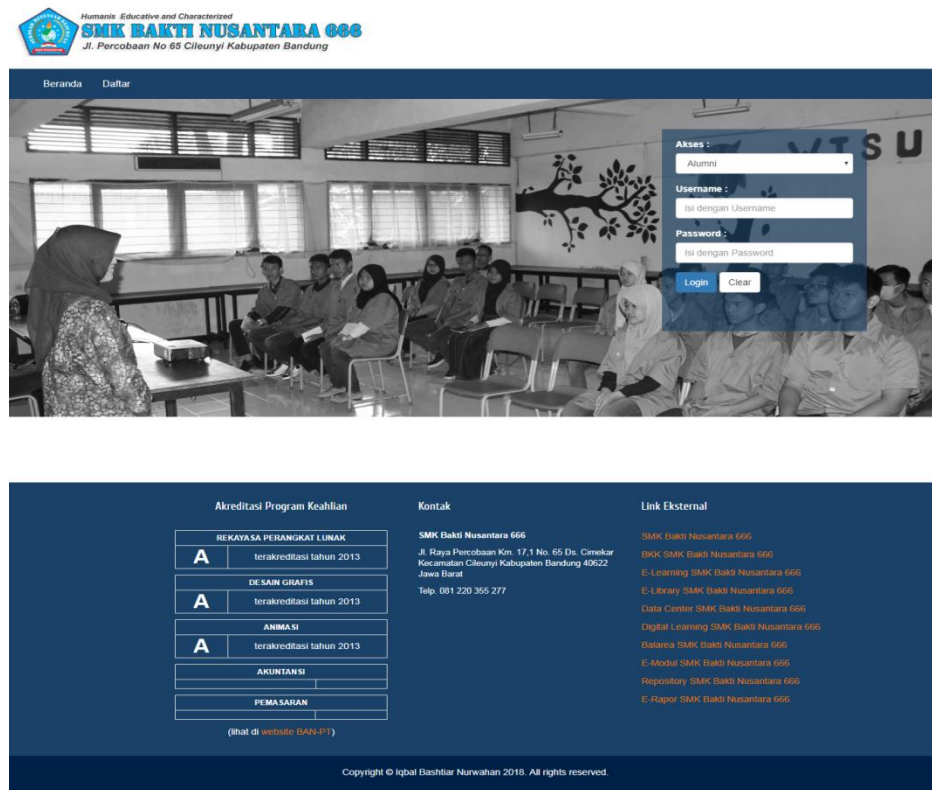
Humanis Edukative and Characterized
SMK BAKTI NUSANTARA 666
Jl. Percobaan No 65 Cileunyi Kabupaten Bandung

Beranda Daftar

Akses :
Alumni
Username :
Isi dengan Username
Password :
Isi dengan Password
Login Clear

Akreditasi Program Keahlian

| REKAYASA PERANGKAT LUNAK | |
|---|---|
| A | terakreditasi tahun 2013 |
| DESAIN GRAFIS | |
| A | terakreditasi tahun 2013 |
| ANIMASI | |
| A | terakreditasi tahun 2013 |
| AKUNTANSI | |
| | |
| PEMASARAN | |
| | |

(lihat di website BAN-PT)

Kontak

SMK Bakti Nusantara 666

Jl. Raya Percobaan Km. 17,1 No. 65 Ds. Cimekar Kecamatan Cileunyi Kabupaten Bandung 40622 Jawa Barat

Telp. 081 220 355 277

Link Eksternal

SMK Bakti Nusantara 666
BKK SMK Bakti Nusantara 666
E-Learning SMK Bakti Nusantara 666
E-Library SMK Bakti Nusantara 666
Data Center SMK Bakti Nusantara 666
Digital Learning SMK Bakti Nusantara 666
Balarea SMK Bakti Nusantara 666
E-Modul SMK Bakti Nusantara 666
Repository SMK Bakti Nusantara 666
E-Rapor SMK Bakti Nusantara 666

Copyright © Iqbal Bashtiar Nurwahan 2018. All rights reserved.